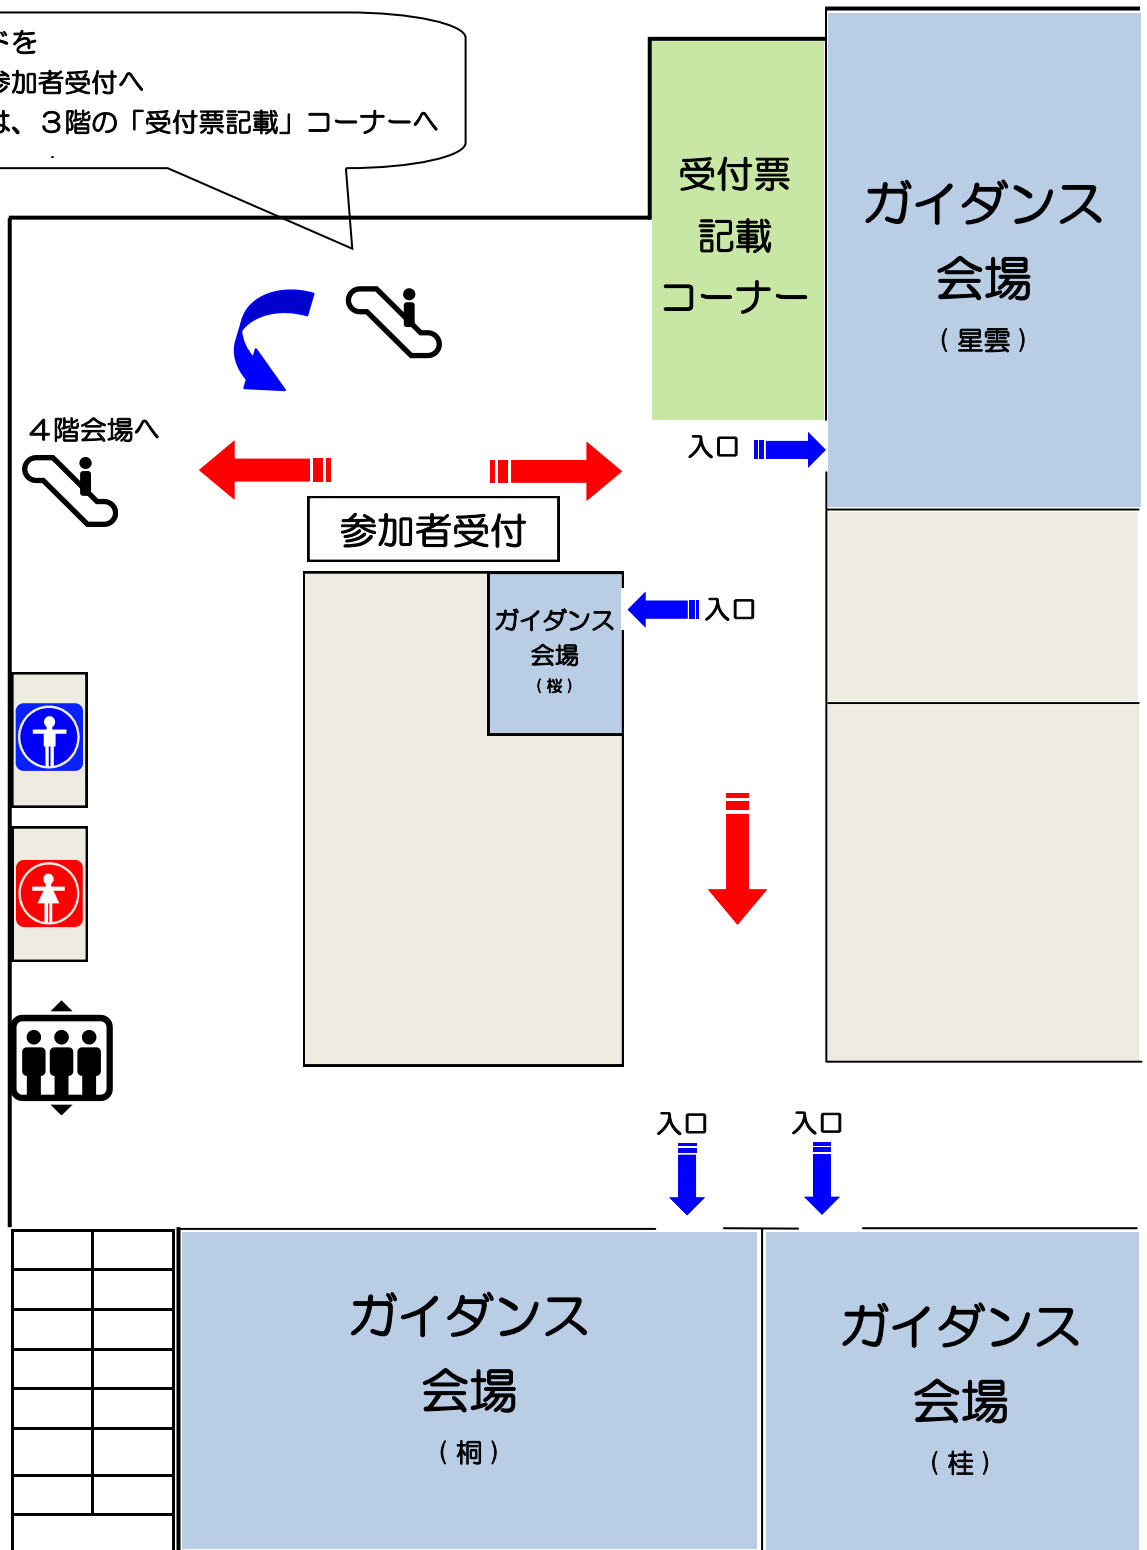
ドを
参加者受付へ
は、３階の「受付票記載」コーナーへ

受付票
記載
コーナー

ガイダンス
会場
（星雲）

４階会場へ

入口

参加者受付

ガイダンス
会場
（桜）

入口

入口

入口

ガイダンス
会場
（桐）

ガイダンス
会場
（桂）